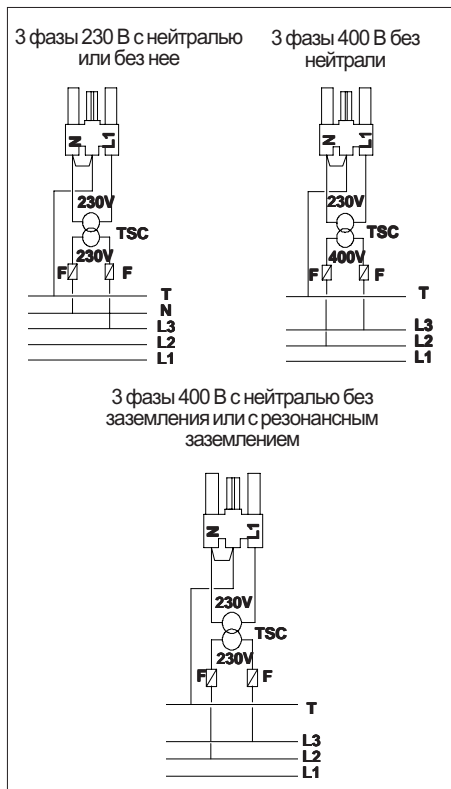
3 фазы 230 В с нейтралью или без нее

N L1
230V
TSC
230V
F F
T
N
L3
L2
L1

3 фазы 400 В без нейтрали

N L1
230V
TSC
400V
F F
T
L3
L2
L1

3 фазы 400 В с нейтралью без заземления или с резонансным заземлением

N L1
230V
TSC
230V
F F
T
L3
L2
L1